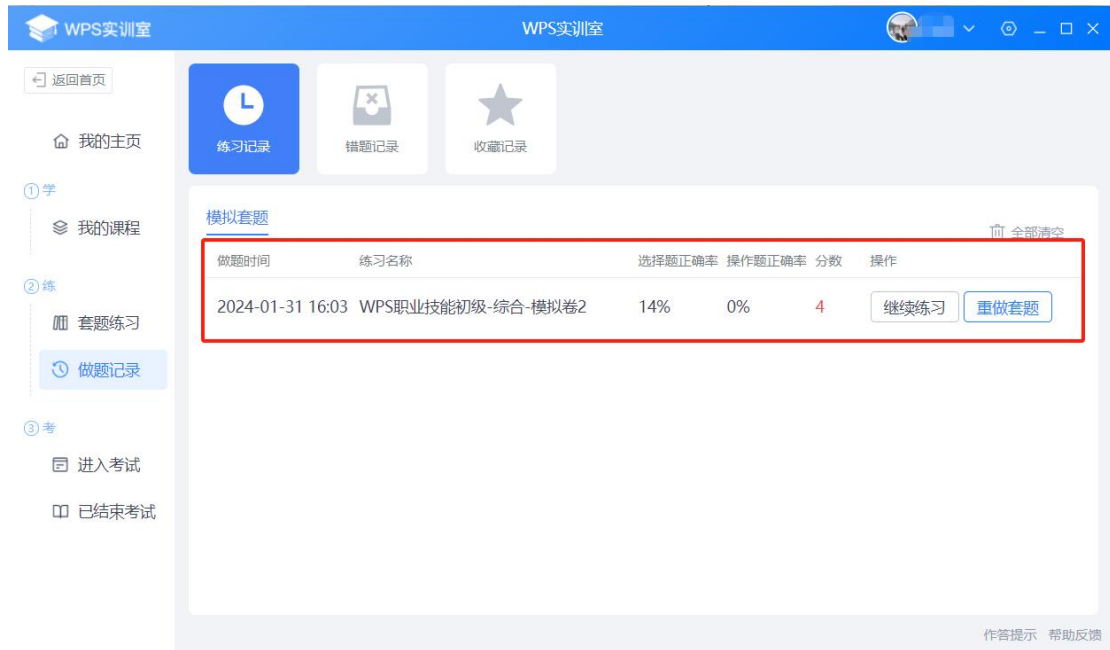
WPS实训室

WPS实训室

返回首页

我的主页

① 学

我的课程

② 练

套题练习

做题记录

③ 考

进入考试

已结束考试

练习记录

错题记录

收藏记录

模拟套题

全部清空

| 做题时间 | 练习名称 | 选择题正确率 | 操作题正确率 | 分数 | 操作 |
|---|---|---|---|---|---|
| 2024-01-31 16:03 | WPS职业技能初级-综合-模拟卷2 | 14% | 0% | 4 | 继续练习 重做套题 |

作答提示 帮助反馈